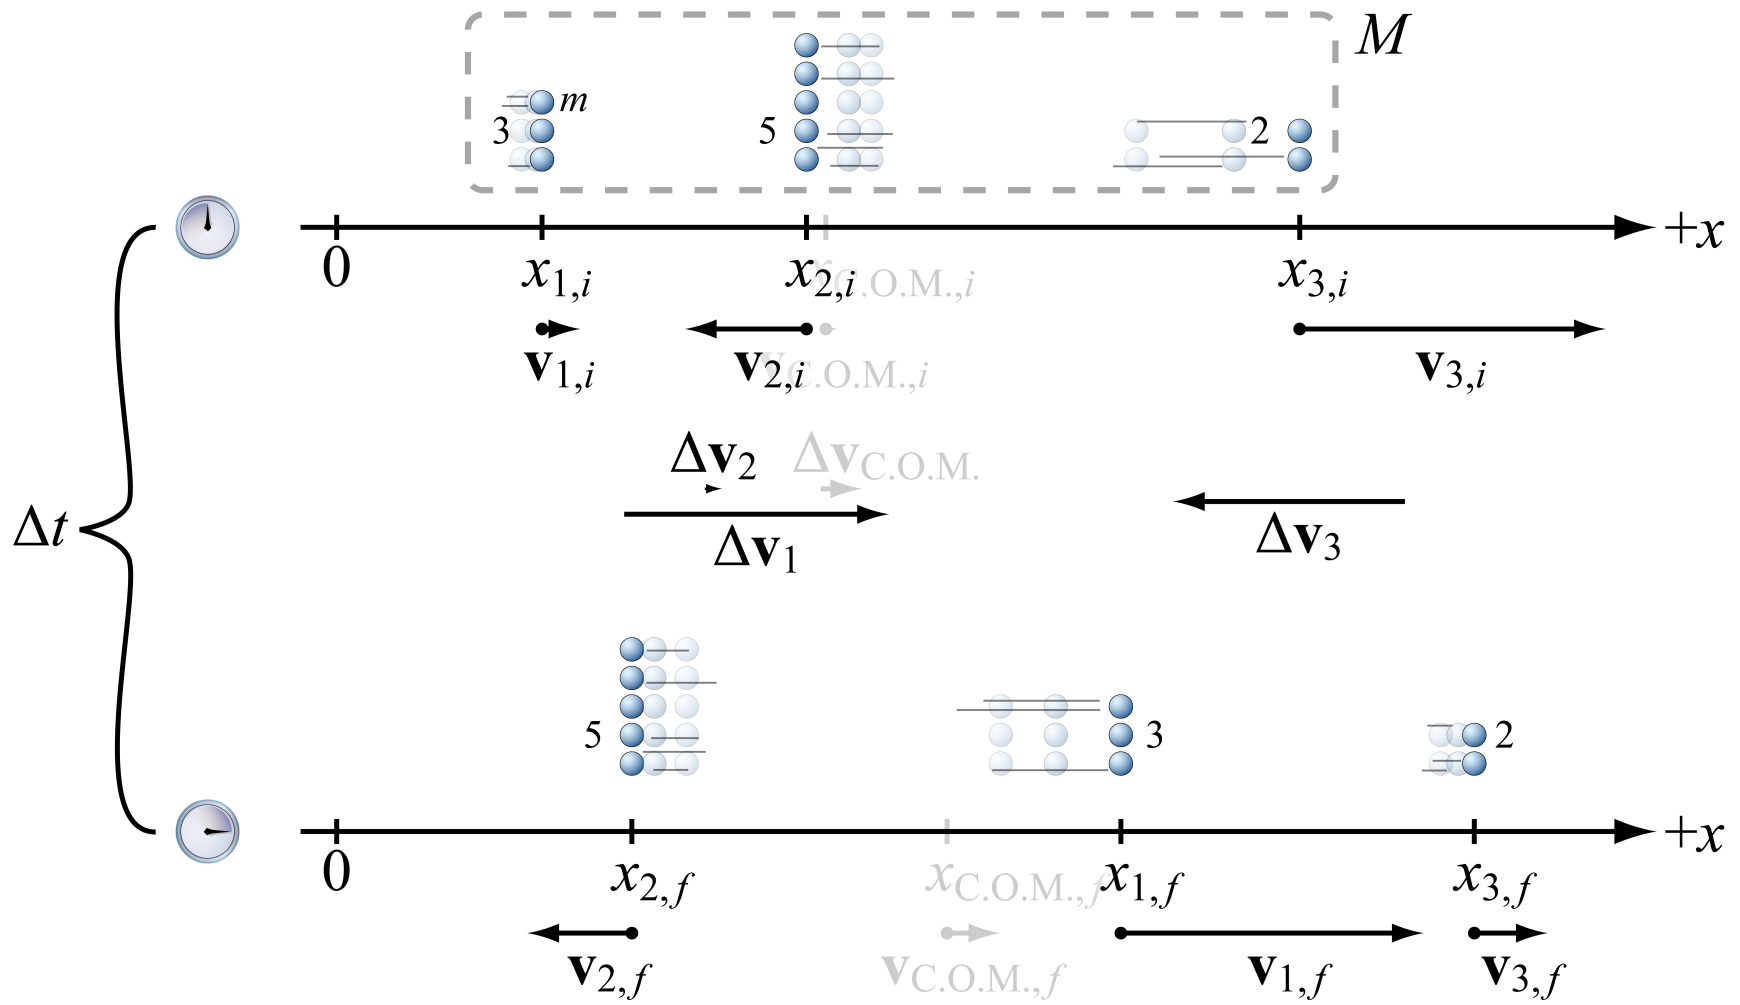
$M$

3 $m$

5

2

$+x$

0

$x_{1,i}$

$x_{2,i}$

$x_{C.O.M.,i}$

$x_{3,i}$

$\mathbf{v}_{1,i}$

$\mathbf{v}_{2,i}$

$\mathbf{v}_{C.O.M.,i}$

$\mathbf{v}_{3,i}$

$\Delta t$

$\Delta\mathbf{v}_2$

$\Delta\mathbf{v}_{C.O.M.}$

$\Delta\mathbf{v}_1$

$\Delta\mathbf{v}_3$

5

3

2

$+x$

0

$x_{2,f}$

$x_{C.O.M.,f}$

$x_{1,f}$

$x_{3,f}$

$\mathbf{v}_{2,f}$

$\mathbf{v}_{C.O.M.,f}$

$\mathbf{v}_{1,f}$

$\mathbf{v}_{3,f}$